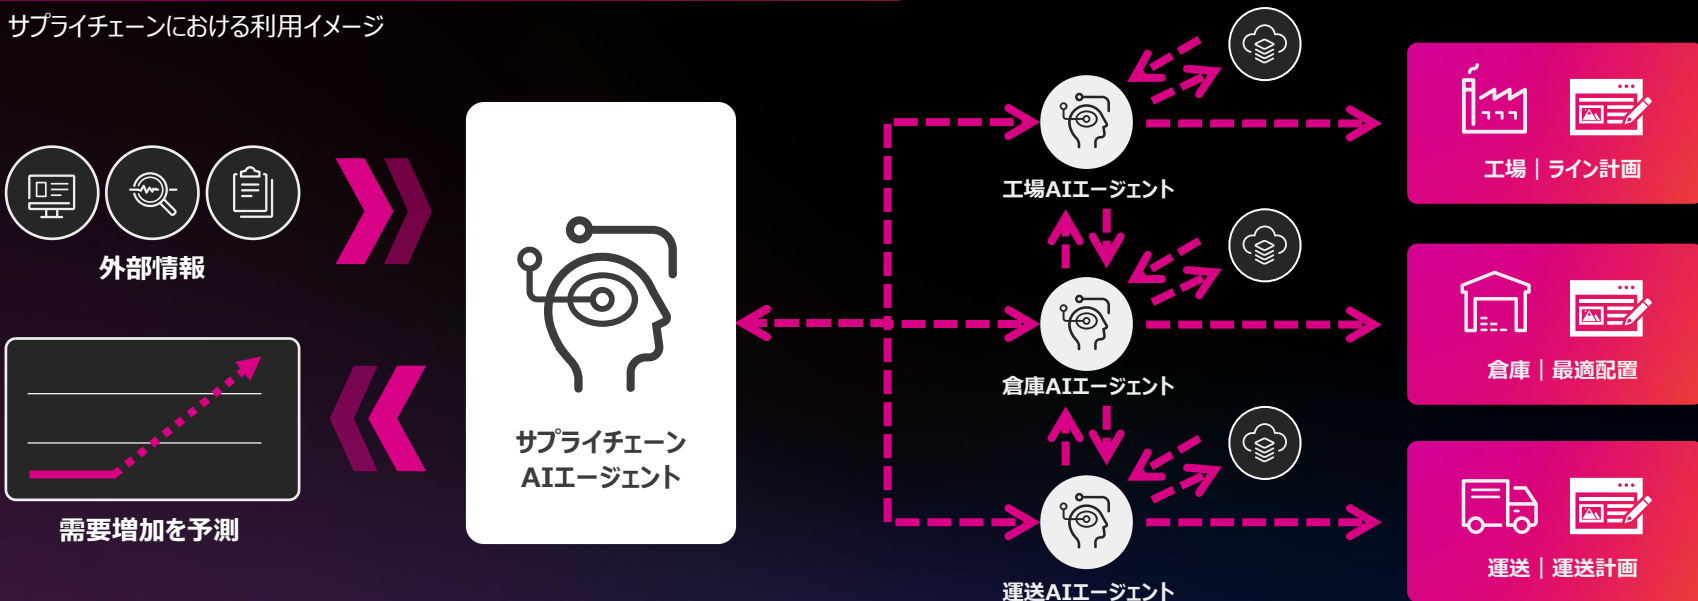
サプライチェーンにおける利用イメージ

外部情報

需要増加を予測

サプライチェーン AIエージェント

工場AIエージェント

倉庫AIエージェント

運送AIエージェント

工場｜ライン計画

倉庫｜最適配置

運送｜運送計画